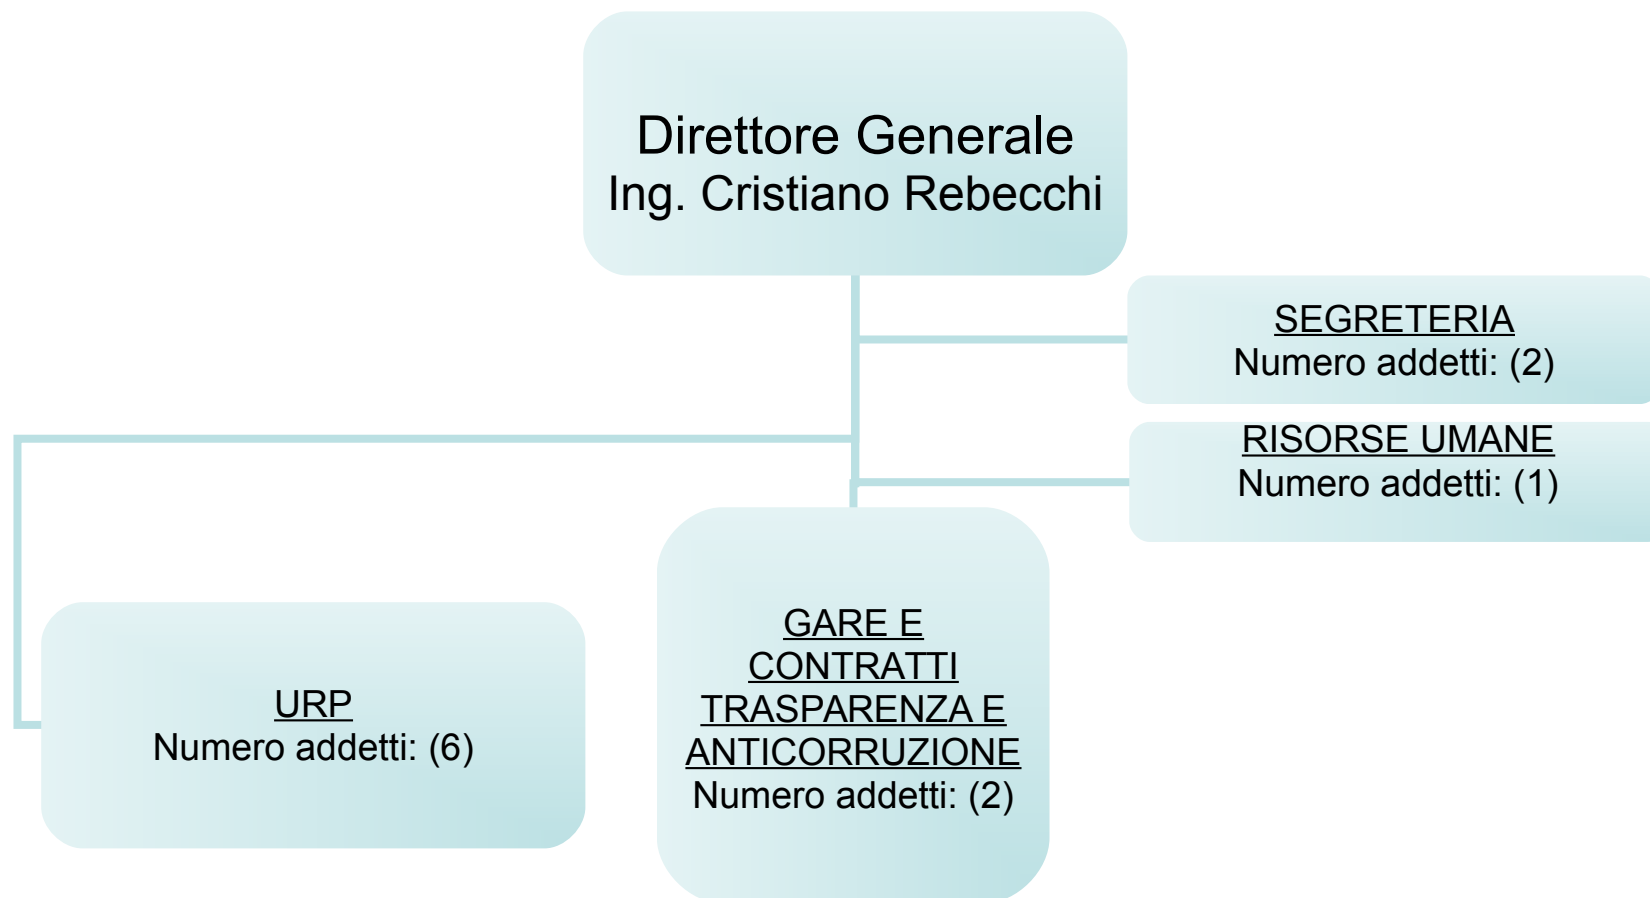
Direttore Generale
Ing. Cristiano Rebecchi

SEGRETERIA
Numero addetti: (2)

RISORSE UMANE
Numero addetti: (1)

URP
Numero addetti: (6)

GARE E CONTRATTI TRASPARENZA E ANTICORRUZIONE
Numero addetti: (2)